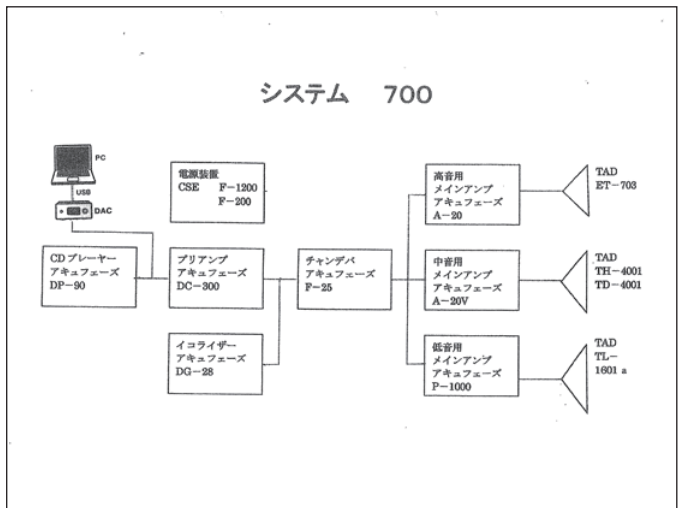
システム　700

PC

USB

DAC

電源装置
CSE　F−1200
　　　F−200

CD プレーヤー
アキュフェーズ
DP−90

プリアンプ
アキュフェーズ
DC−300

イコライザー
アキュフェーズ
DG−28

チャンデバ
アキュフェーズ
F−25

高音用
メインアンプ
アキュフェーズ
A−20

中音用
メインアンプ
アキュフェーズ
A−20V

低音用
メインアンプ
アキュフェーズ
P−1000

TAD
ET−703

TAD
TH−4001
TD−4001

TAD
TL−
1601 a